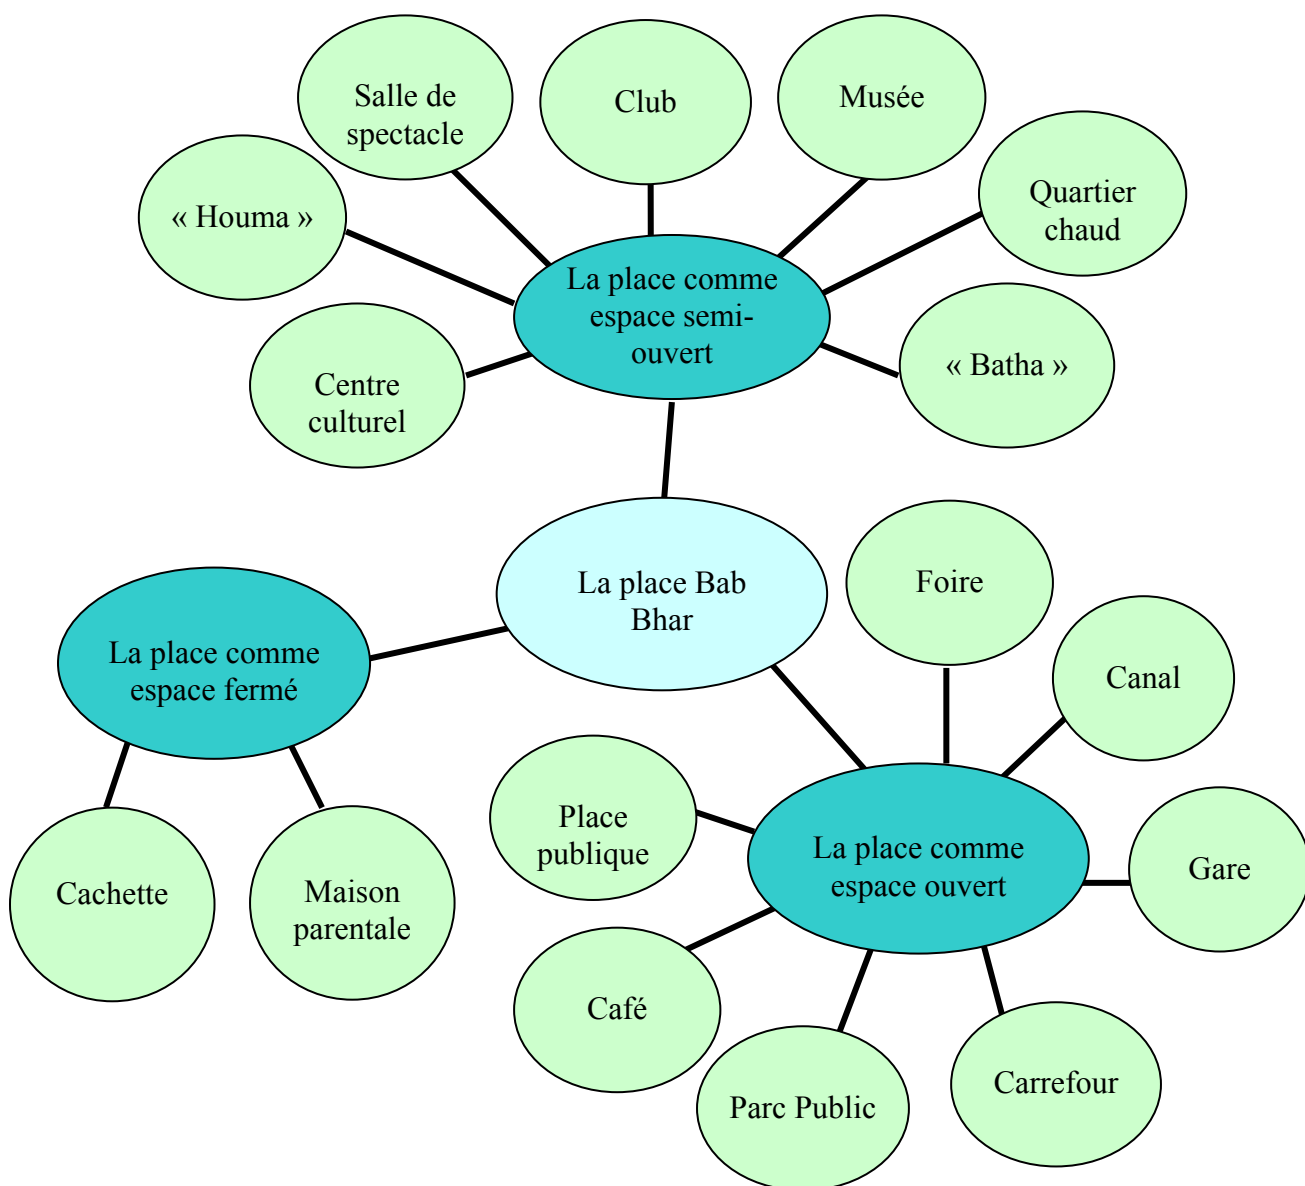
Salle de spectacle

Club

Musée

« Houma »

Quartier chaud

La place comme espace semi-ouvert

Centre culturel

« Batha »

La place Bab Bhar

Foire

La place comme espace fermé

Canal

Place publique

La place comme espace ouvert

Gare

Cachette

Maison parentale

Café

Parc Public

Carrefour